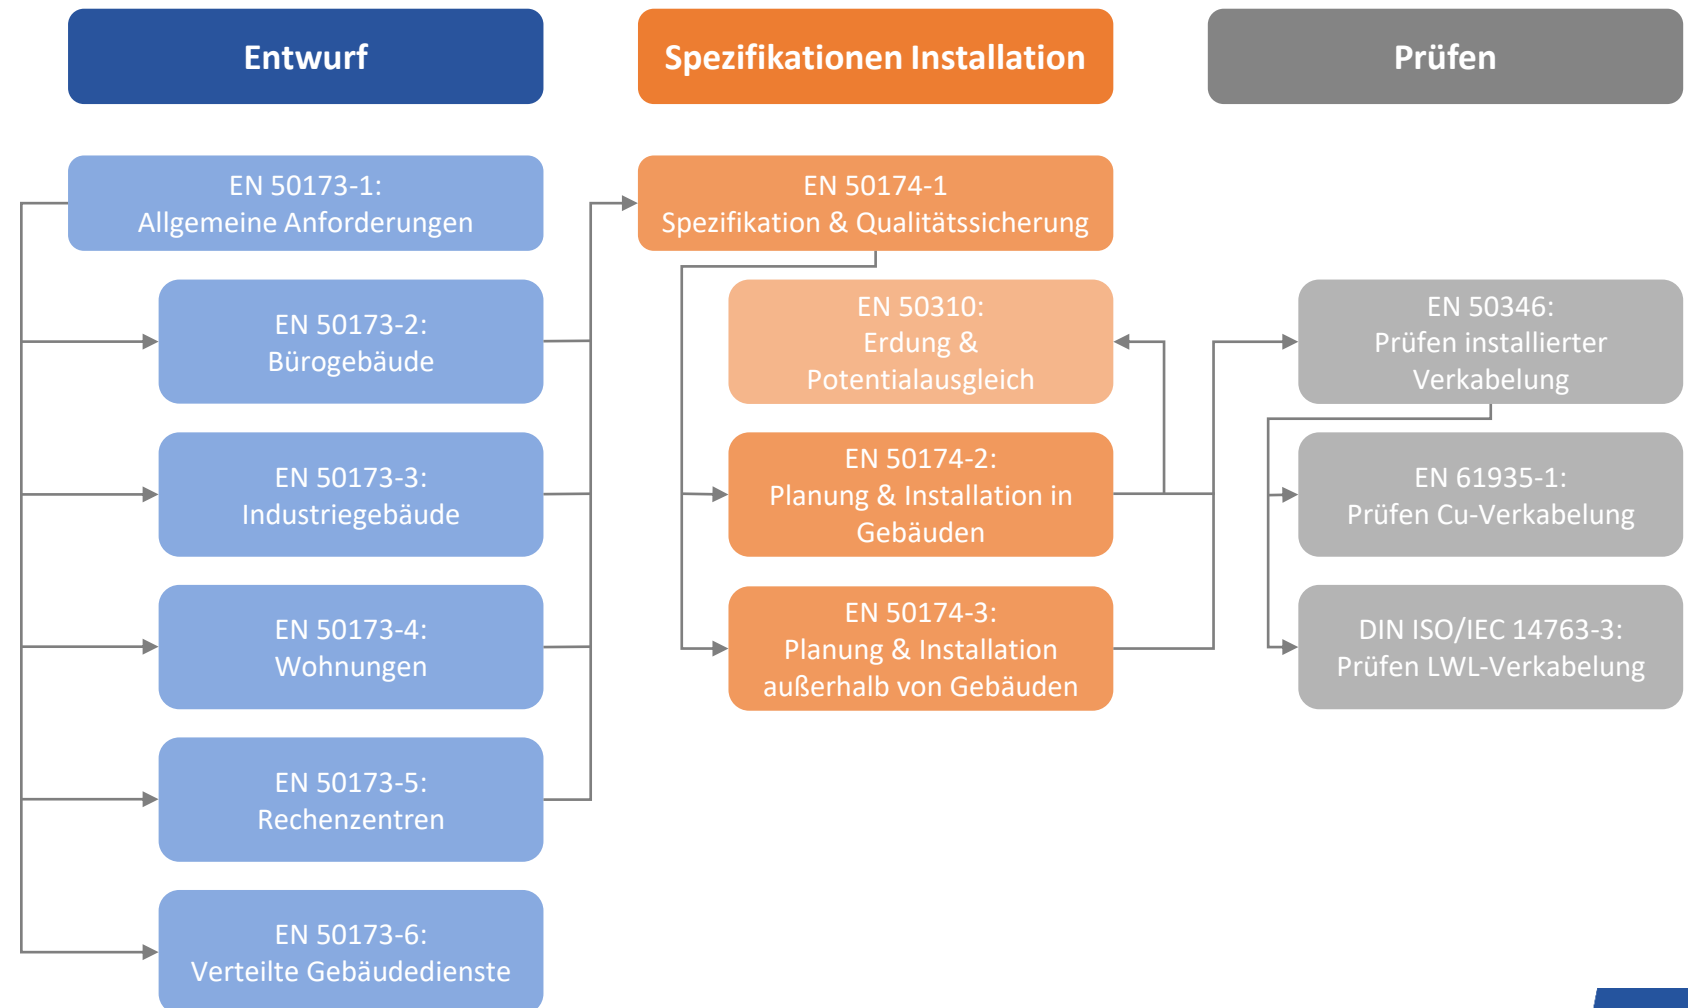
Entwurf

Spezifikationen Installation

Prüfen

EN 50173-1:
Allgemeine Anforderungen

EN 50173-2:
Bürogebäude

EN 50173-3:
Industriegebäude

EN 50173-4:
Wohnungen

EN 50173-5:
Rechenzentren

EN 50173-6:
Verteilte Gebäudedienste

EN 50174-1
Spezifikation & Qualitätssicherung

EN 50310:
Erdung &
Potentialausgleich

EN 50174-2:
Planung & Installation in Gebäuden

EN 50174-3:
Planung & Installation außerhalb von Gebäuden

EN 50346:
Prüfen installierter Verkabelung

EN 61935-1:
Prüfen Cu-Verkabelung

DIN ISO/IEC 14763-3:
Prüfen LWL-Verkabelung